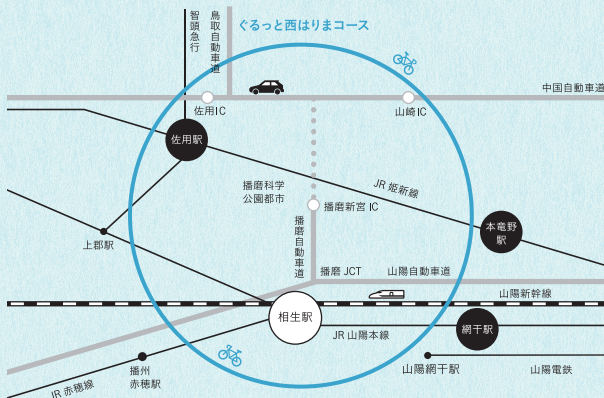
智頭急行

鳥取自動車道

ぐるっと西はりまコース

中国自動車道

佐用IC

山崎IC

佐用駅

播磨科学公園都市

JR 姫新線

播磨新宮 IC

本竜野駅

播磨自動車道

上郡駅

播磨 JCT

山陽自動車道

山陽新幹線

相生駅

JR 山陽本線

網干駅

山陽網干駅

山陽電鉄

播州赤穂駅

JR 赤穂線